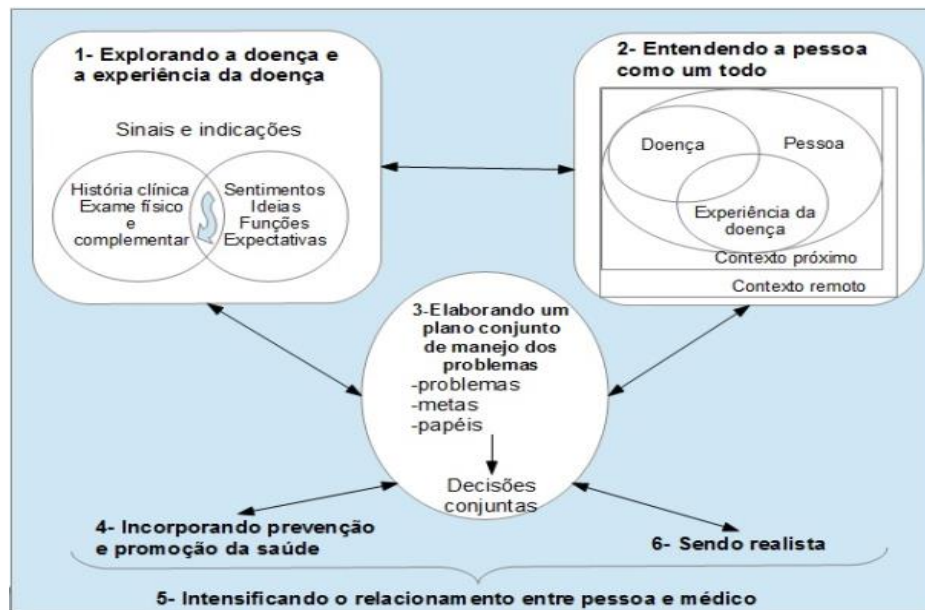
1- Explorando a doença e a experiência da doença

Sinais e indicações

História clínica
Exame físico
e
complementar

Sentimentos
Ideias
Funções
Expectativas

2- Entendendo a pessoa como um todo

Doença

Pessoa

Experiência da doença

Contexto próximo

Contexto remoto

3-Elaborando um plano conjunto de manejo dos problemas
-problemas
-metas
-papéis

Decisões conjuntas

4- Incorporando prevenção e promoção da saúde

6- Sendo realista

5- Intensificando o relacionamento entre pessoa e médico